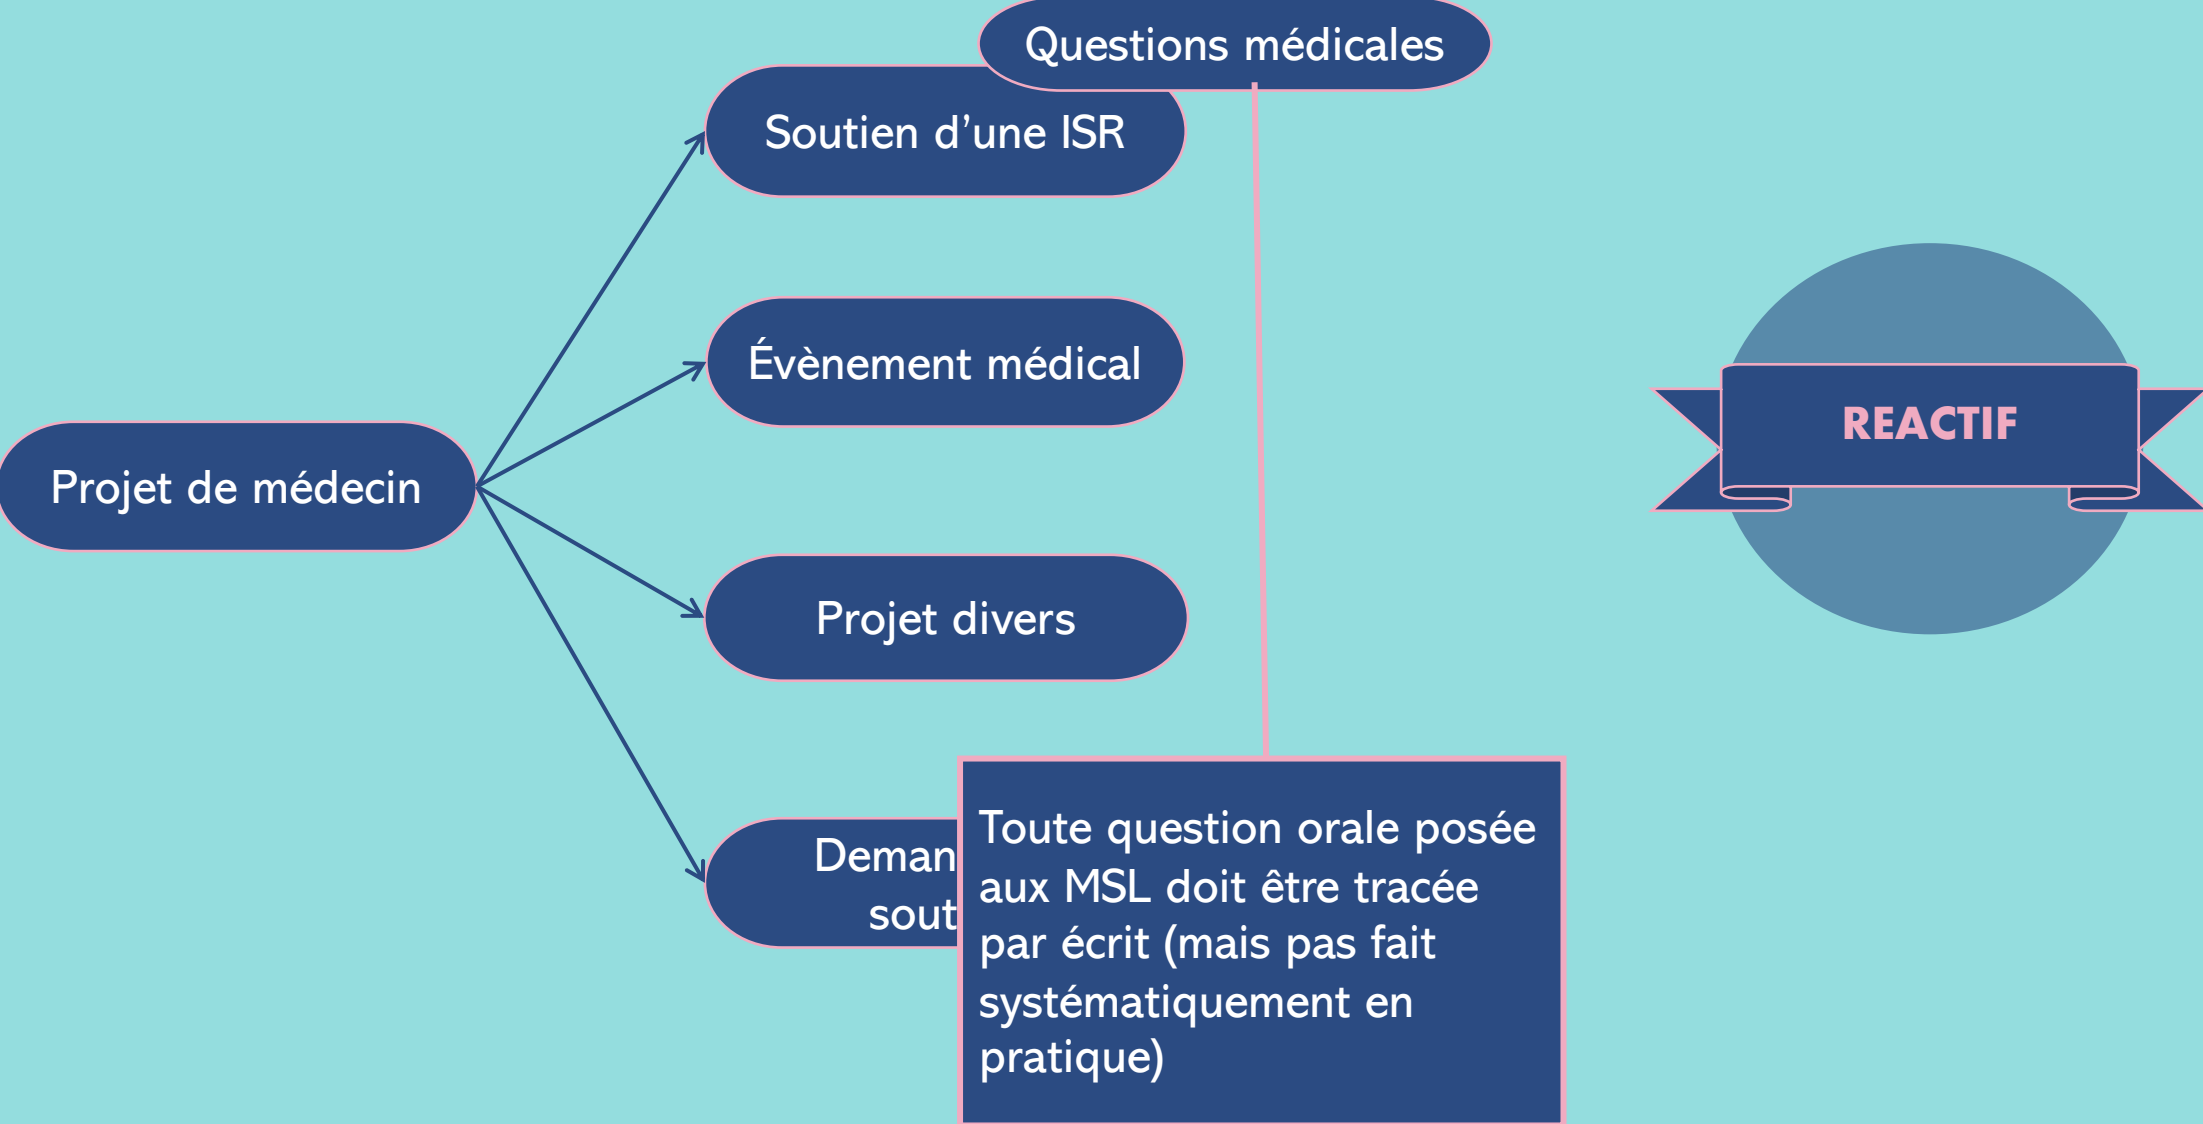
Questions médicales

Soutien d’une ISR

Évènement médical

Projet de médecin

Projet divers

Deman
sout

Toute question orale posée aux MSL doit être tracée par écrit (mais pas fait systématiquement en pratique)

REACTIF